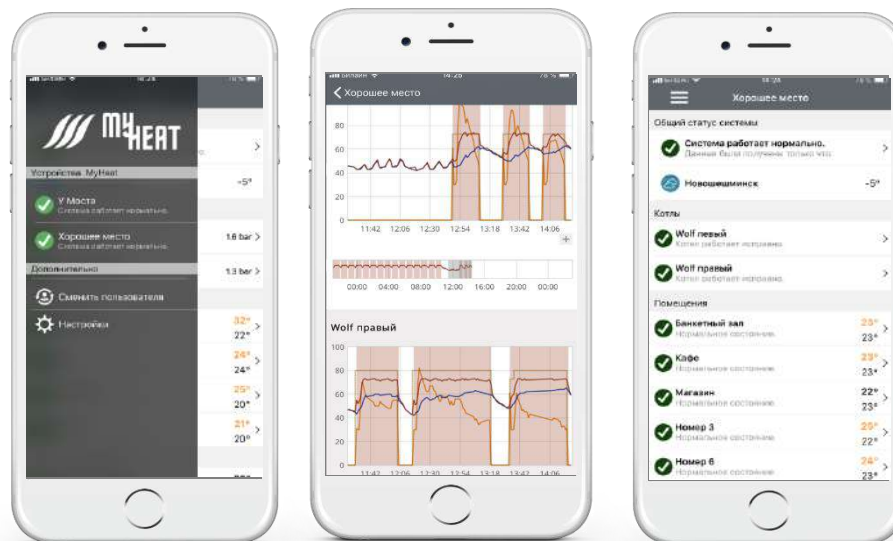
MyHEAT

Устройства MyHeat

У Моста
Система работает нормально.

Хорошее место
Система работает нормально.

Дополнительно

Сменить пользователя

Настройки

-5°

1.6 bar

1.3 bar

32°
22°

24°
24°

25°
20°

21°
20°

Хорошее место

80
60
40
20
0

11:42 12:06 12:30 12:54 13:18 13:42 14:06

00:00 04:00 08:00 12:00 16:00 20:00 00:00

Wolf правый

100
80
60
40
20
0

11:42 12:06 12:30 12:54 13:18 13:42 14:06

Хорошее место

Общий статус системы

Система работает нормально.
Данные были получены только что.

Новошешминск -5°

Котлы

Wolf левый
Котел работает исправно

Wolf правый
Котел работает исправно

Помещения

Банкетный зал
Нормальное состояние
23°
23°

Кафе
Нормальное состояние
23°

Магазин
Нормальное состояние
22°
23°

Номер 3
Нормальное состояние
25°
22°

Номер 6
Нормальное состояние
24°
23°